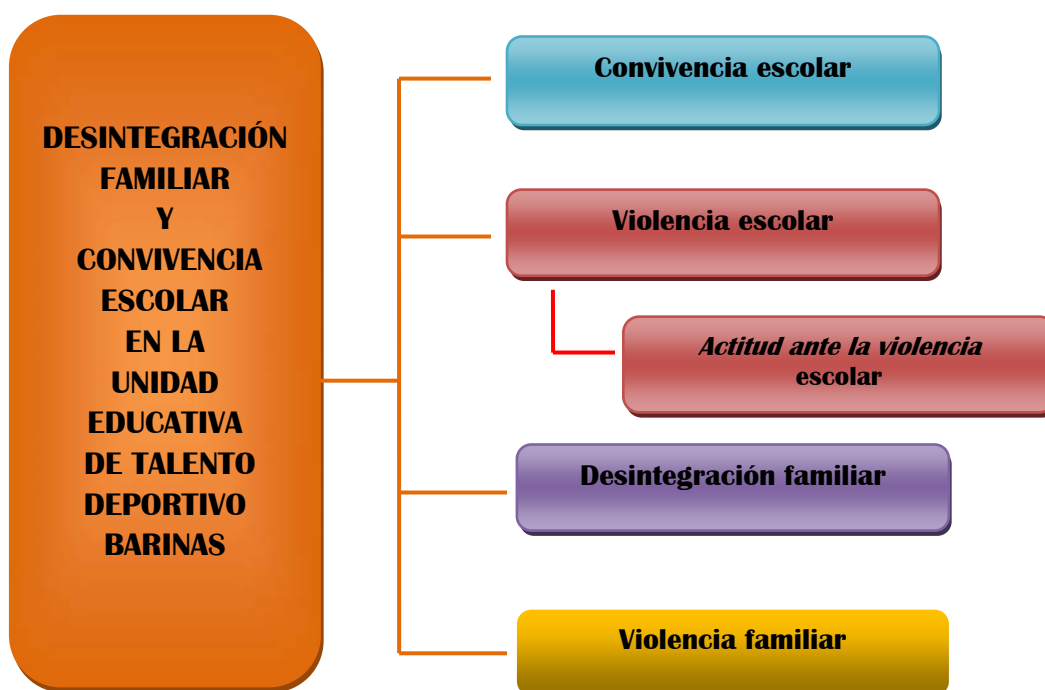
DESINTEGRACIÓN FAMILIAR Y CONVIVENCIA ESCOLAR EN LA UNIDAD EDUCATIVA DE TALENTO DEPORTIVO BARINAS

Convivencia escolar

Violencia escolar

Actitud ante la violencia escolar

Desintegración familiar

Violencia familiar